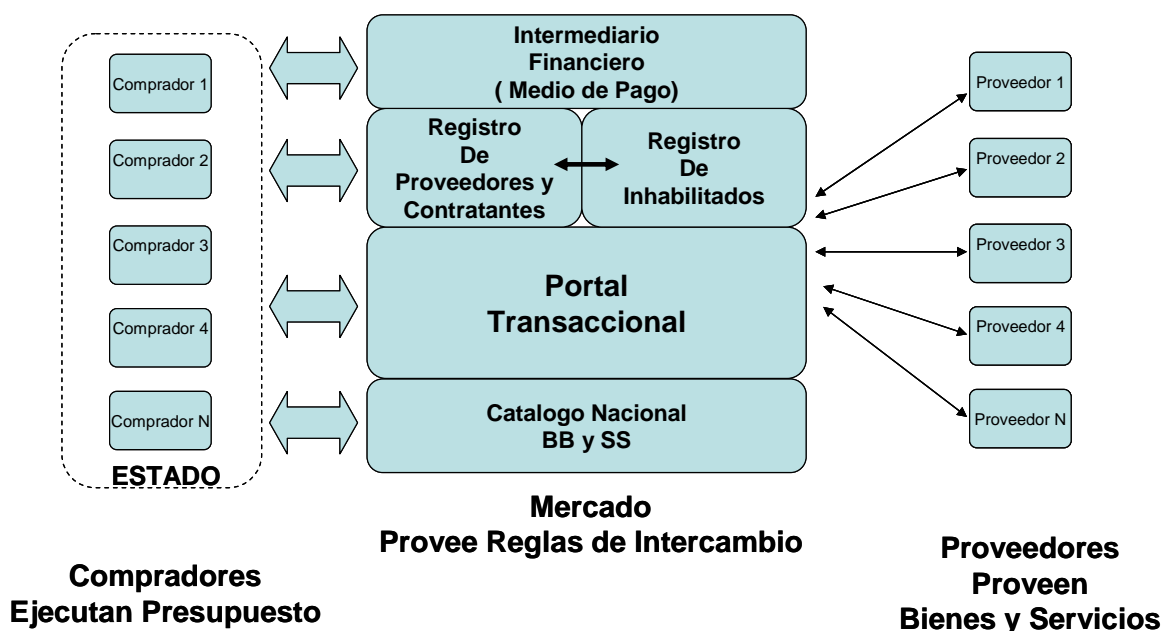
Comprador 1

Comprador 2

Comprador 3

Comprador 4

Comprador N

ESTADO

Intermediario Financiero ( Medio de Pago)

Registro De Proveedores y Contratantes

Registro De Inhabilitados

Portal Transaccional

Catalogo Nacional BB y SS

Proveedor 1

Proveedor 2

Proveedor 3

Proveedor 4

Proveedor N

Mercado
Provee Reglas de Intercambio

Compradores
Ejecutan Presupuesto

Proveedores
Proveen
Bienes y Servicios